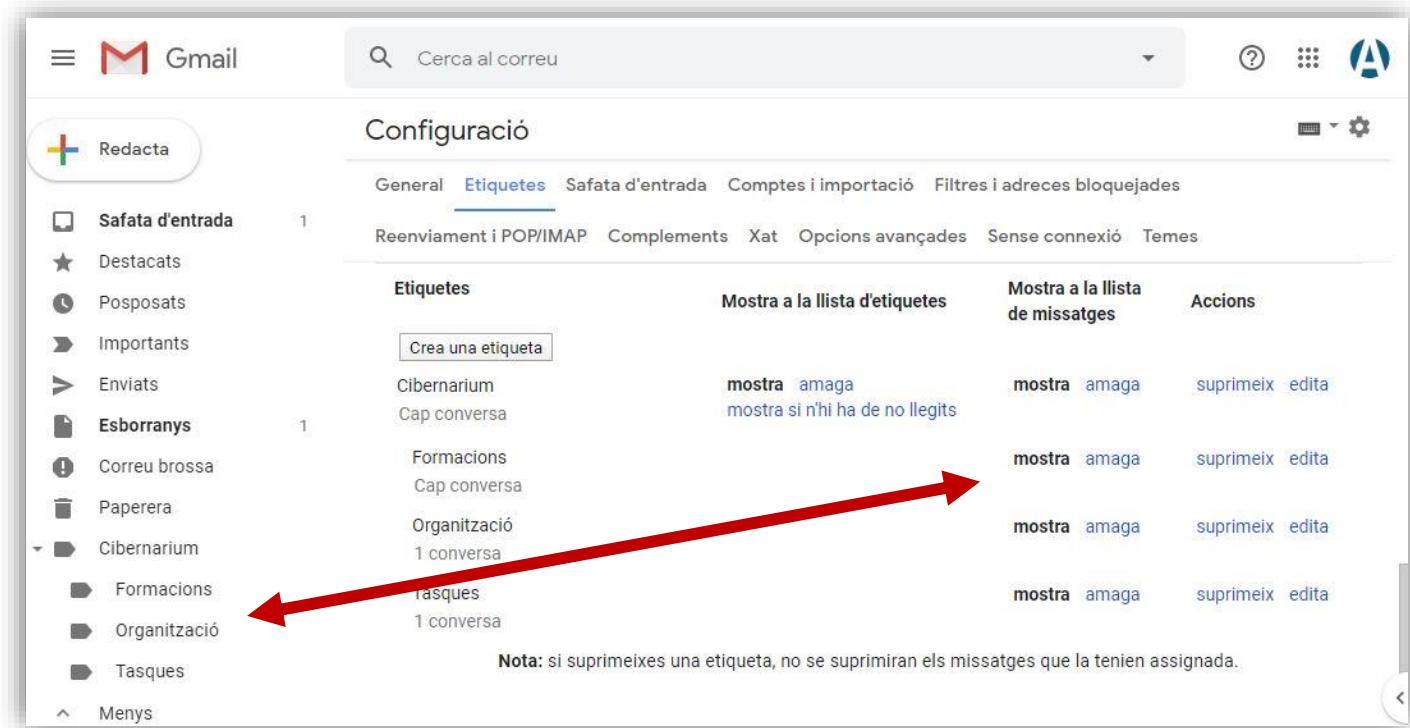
Gmail

Cerca al correu

Redacta

Safata d'entrada 1
Destacats
Posposats
Importants
Enviats
Esborranys 1
Correu brossa
Paperera
Cibernarium
Formacions
Organització
Tasques
Menys

Configuració

General Etiquetes Safata d'entrada Comptes i importació Filtres i adreces bloquejades
Reenviament i POP/IMAP Complements Xat Opcions avançades Sense connexió Temes

| Etiquetes | Mostra a la llista d'etiquetes | Mostra a la llista de missatges | Accions |
|---|---|---|---|
| Crea una etiqueta | | | |
| Cibernarium Cap conversa | mostra amaga mostra si n'hi ha de no llegits | mostra amaga | suprimeix edita |
| Formacions Cap conversa | | mostra amaga | suprimeix edita |
| Organització 1 conversa | | mostra amaga | suprimeix edita |
| Tasques 1 conversa | | mostra amaga | suprimeix edita |

Nota: si suprimeixes una etiqueta, no se suprimiran els missatges que la tenien assignada.